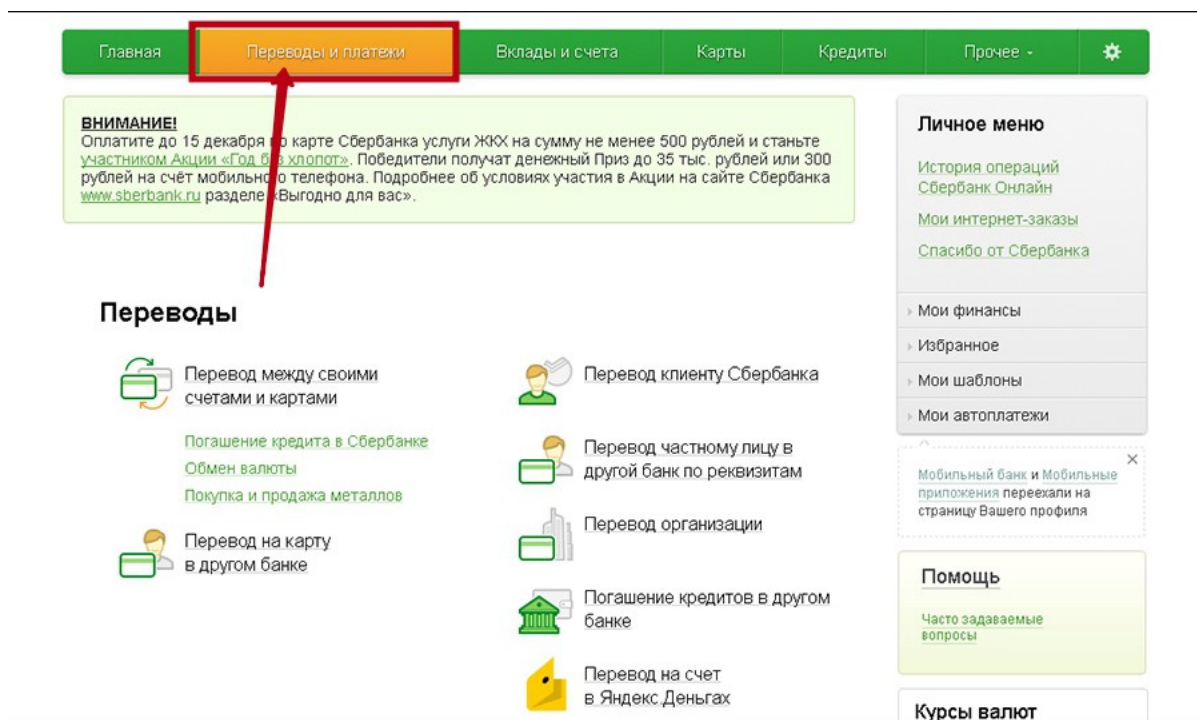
Главная | Переводы и платежи | Вклады и счета | Карты | Кредиты | Прочее

ВНИМАНИЕ!
Оплатите до 15 декабря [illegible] карте Сбербанка услуги ЖКХ на сумму не менее 500 рублей и станьте участником Акции «Год б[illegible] хлопот». Победители получат денежный Приз до 35 тыс. рублей или 300 рублей на счёт мобильно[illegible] телефона. Подробнее об условиях участия в Акции на сайте Сбербанка www.sberbank.ru разделе «Выгодно для вас».

Переводы

Перевод между своими счетами и картами

Погашение кредита в Сбербанке
Обмен валюты
Покупка и продажа металлов

Перевод на карту в другом банке

Перевод клиенту Сбербанка

Перевод частному лицу в другой банк по реквизитам

Перевод организации

Погашение кредитов в другом банке

Перевод на счет в Яндекс.Деньгах

Личное меню

История операций Сбербанк Онлайн
Мои интернет-заказы
Спасибо от Сбербанка

Мои финансы
Избранное
Мои шаблоны
Мои автоплатежи

Мобильный банк и Мобильные приложения переехали на страницу Вашего профиля

Помощь

Часто задаваемые вопросы

Курсы валют